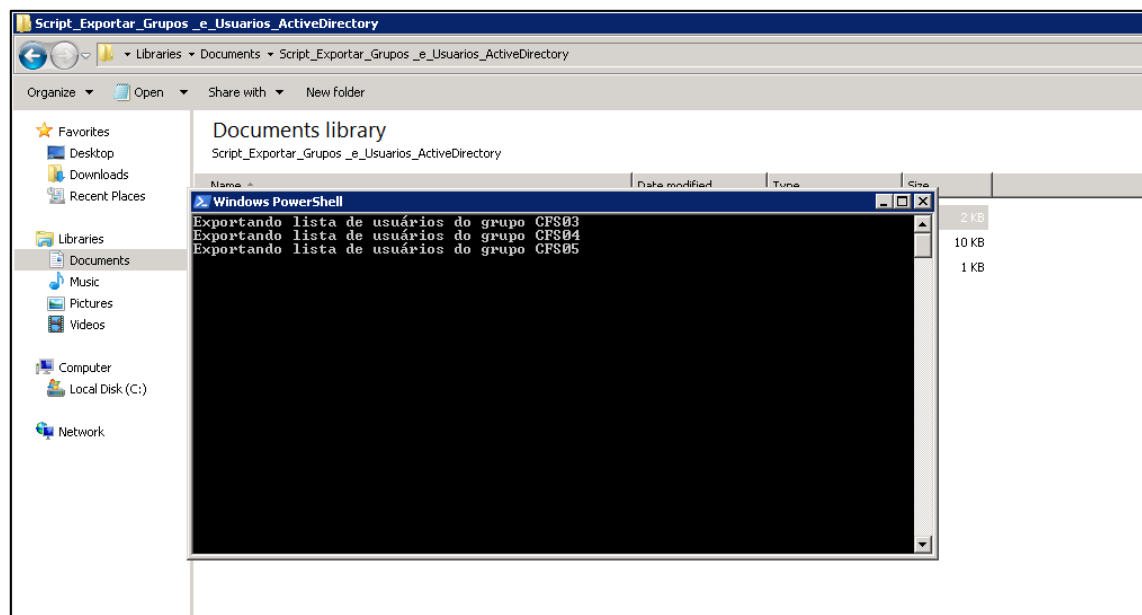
Script_Exportar_Grupos _e_Usuarios_ActiveDirectory

Libraries ▸ Documents ▸ Script_Exportar_Grupos _e_Usuarios_ActiveDirectory

Organize ▾ Open ▾ Share with ▾ New folder

Favorites
Desktop
Downloads
Recent Places

Libraries
Documents
Music
Pictures
Videos

Computer
Local Disk (C:)

Network

Documents library
Script_Exportar_Grupos _e_Usuarios_ActiveDirectory

Name | Date modified | Type | Size

2 KB
10 KB
1 KB

Windows PowerShell

Exportando lista de usuários do grupo CFS03
Exportando lista de usuários do grupo CFS04
Exportando lista de usuários do grupo CFS05